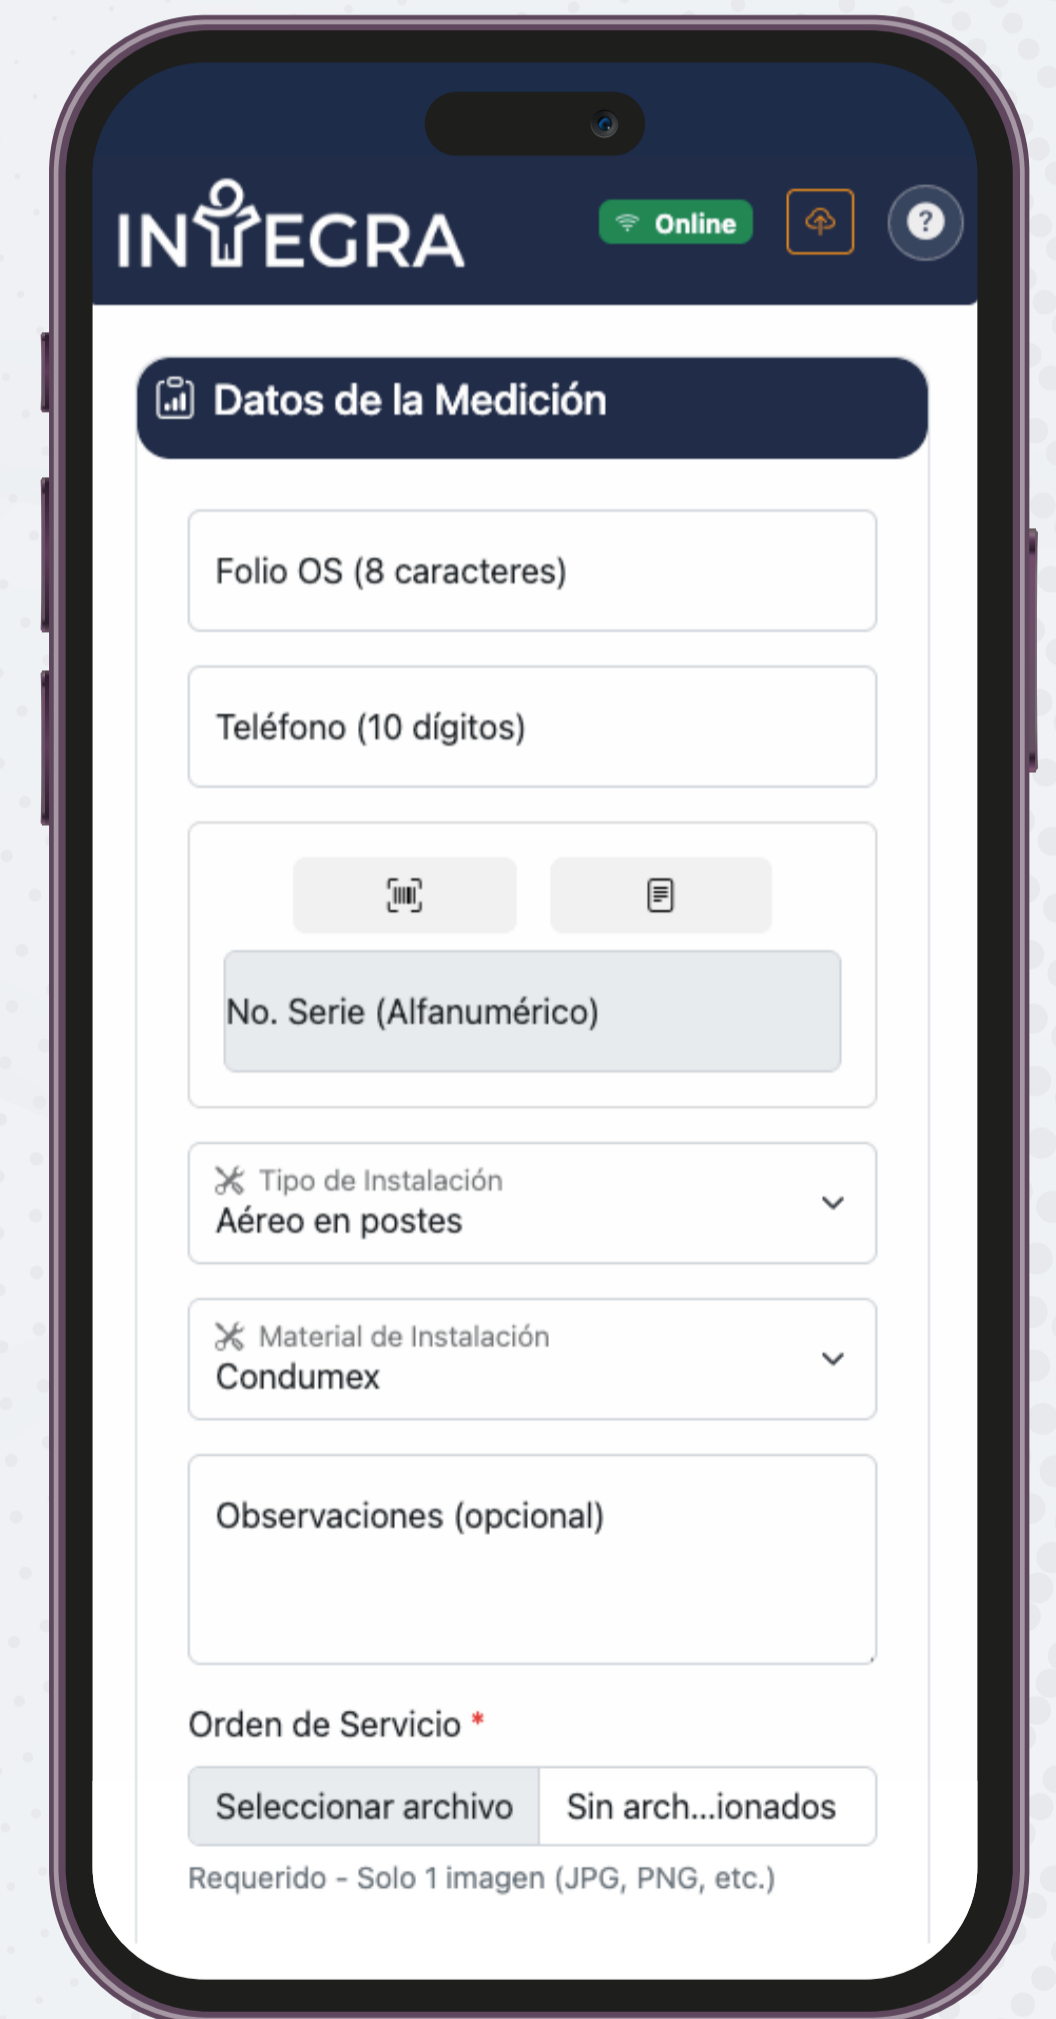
INTEGRA

Online

?

Datos de la Medición

Folio OS (8 caracteres)

Teléfono (10 dígitos)

No. Serie (Alfanumérico)

Tipo de Instalación
Aéreo en postes

Material de Instalación
Condumex

Observaciones (opcional)

Orden de Servicio *

Seleccionar archivo Sin arch...ionados

Requerido - Solo 1 imagen (JPG, PNG, etc.)